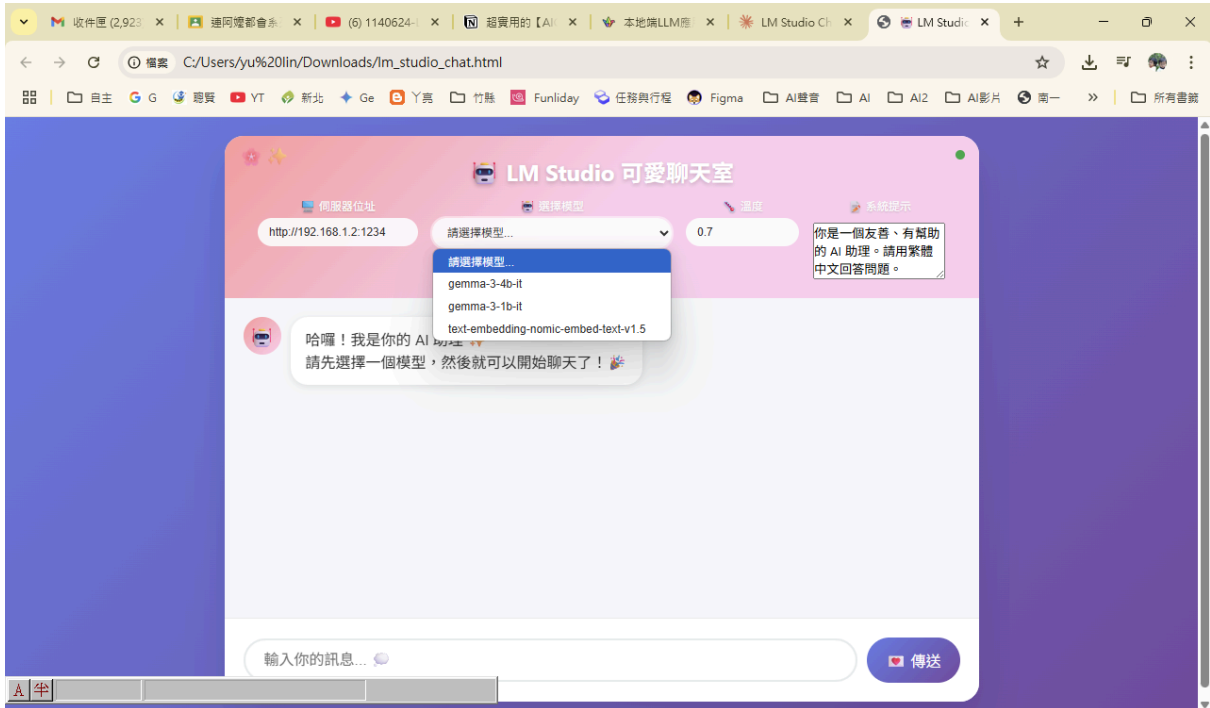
收件匣 (2,923 ×
連阿嬤都會系 ×
(6) 1140624- ×
超實用的【AI ×
本地端LLM應 ×
LM Studio Ch ×
LM Studio ×
+

檔案 C:/Users/yu%20lin/Downloads/lm_studio_chat.html

自主 G 聽覽 YT 新北 Ge 丫頁 竹縣 Funliday 任務與行程 Figma AI聲音 AI AI2 AI影片 南一 » 所有書籤

🤖 LM Studio 可愛聊天室

伺服器位址
http://192.168.1.2:1234

選擇模型
請選擇模型...

溫度
0.7

系統提示
你是一個友善、有幫助的 AI 助理。請用繁體中文回答問題。

請選擇模型...
gemma-3-4b-it
gemma-3-1b-it
text-embedding-nomic-embed-text-v1.5

哈囉！我是你的 AI 助理
請先選擇一個模型，然後就可以開始聊天了！🎉

輸入你的訊息... 💭

傳送

A 半